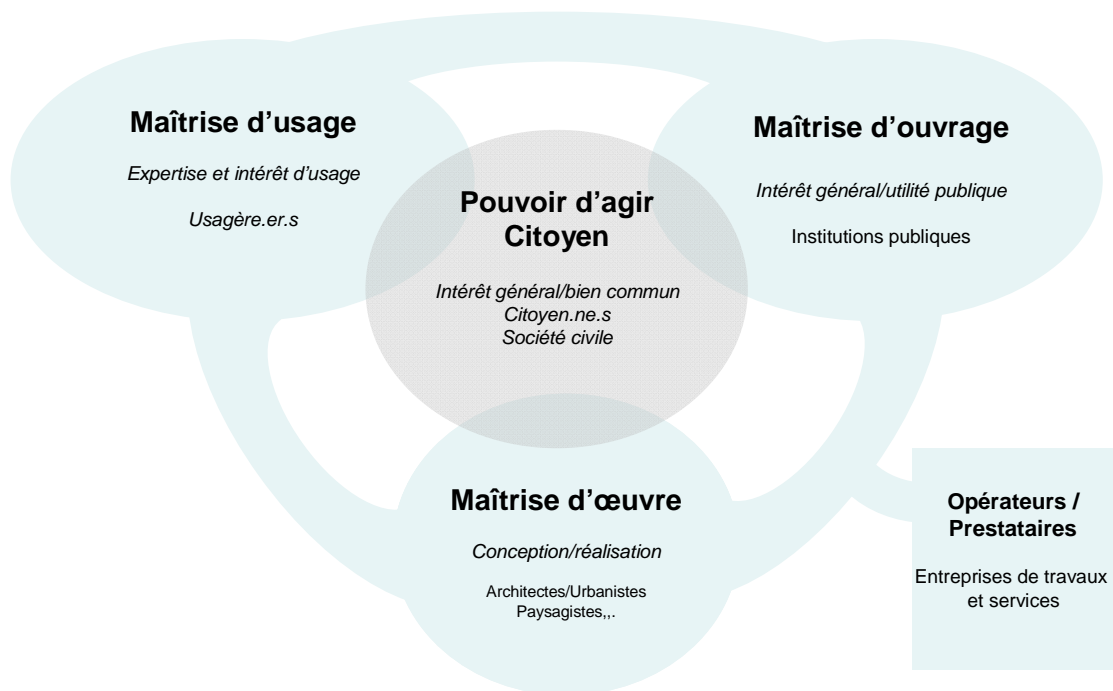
Maîtrise d'usage

Expertise et intérêt d'usage

Usagère.er.s

Pouvoir d'agir Citoyen

Intérêt général/bien commun
Citoyen.ne.s
Société civile

Maîtrise d'ouvrage

Intérêt général/utilité publique

Institutions publiques

Maîtrise d'œuvre

Conception/réalisation

Architectes/Urbanistes
Paysagistes,,.

Opérateurs / Prestataires

Entreprises de travaux et services